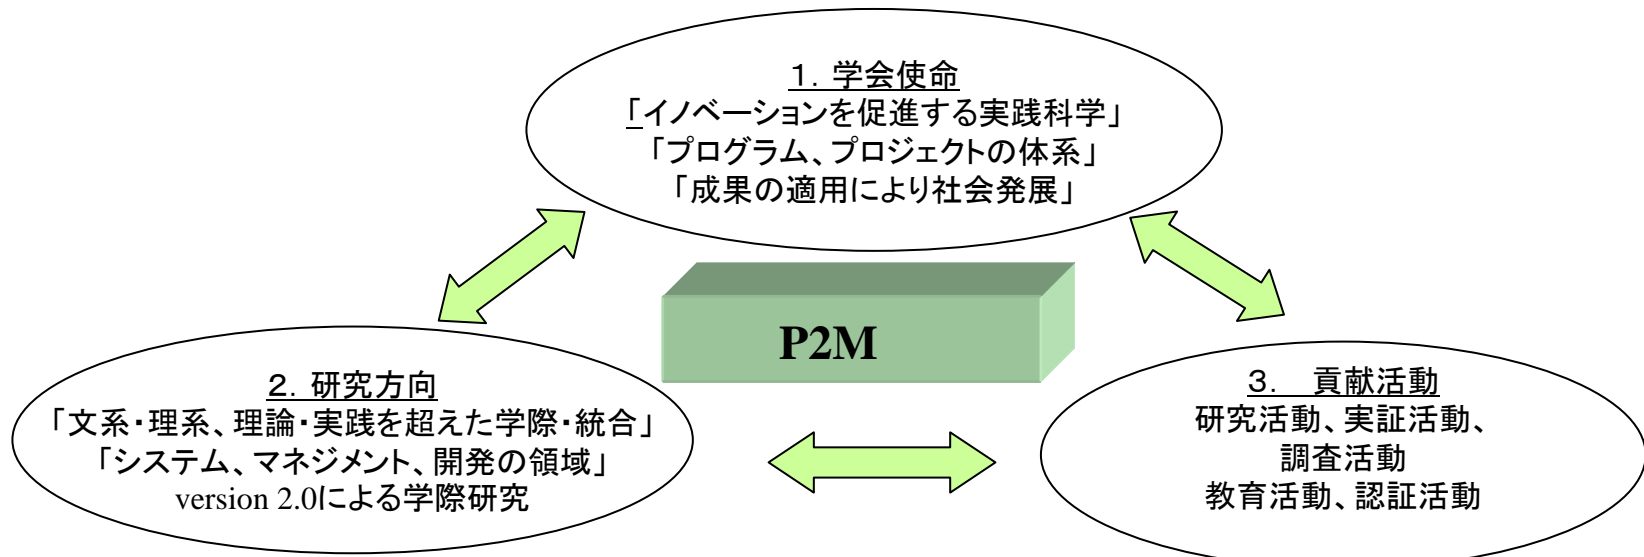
1. 学会使命
「イノベーションを促進する実践科学」
「プログラム、プロジェクトの体系」
「成果の適用により社会発展」

P2M

2. 研究方向
「文系・理系、理論・実践を超えた学際・統合」
「システム、マネジメント、開発の領域」
version 2.0による学際研究

3. 貢献活動
研究活動、実証活動、
調査活動
教育活動、認証活動